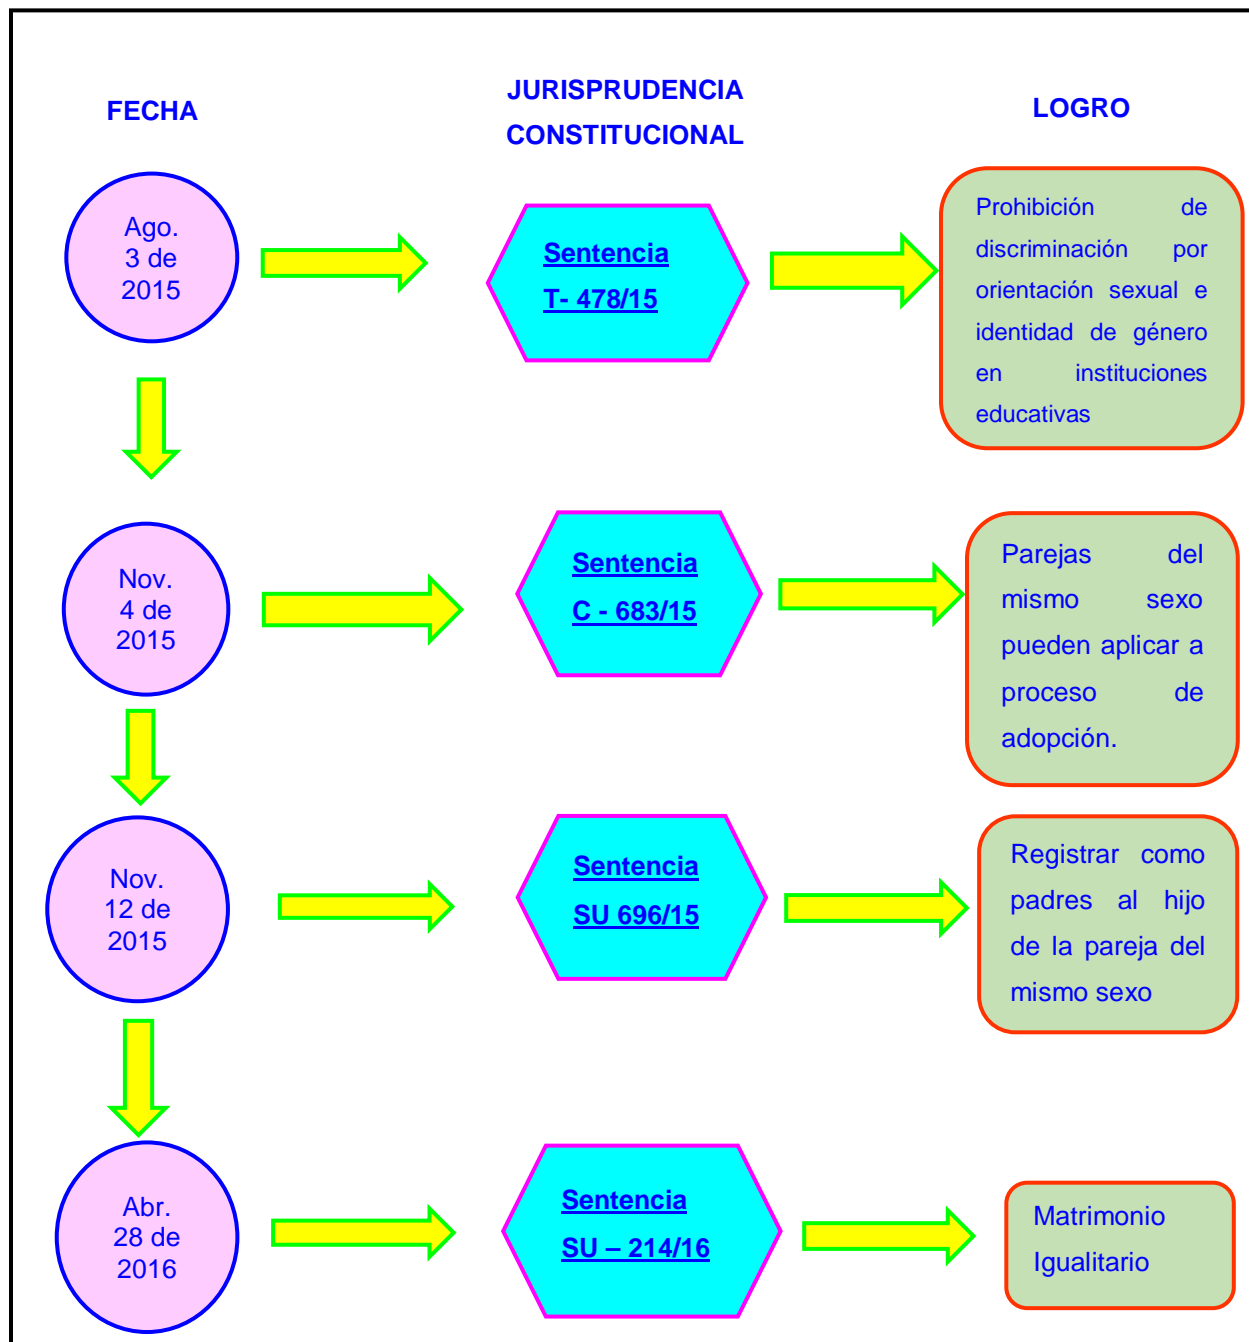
FECHA

JURISPRUDENCIA CONSTITUCIONAL

LOGRO

Ago. 3 de 2015

Sentencia T- 478/15

Prohibición de discriminación por orientación sexual e identidad de género en instituciones educativas

Nov. 4 de 2015

Sentencia C - 683/15

Parejas del mismo sexo pueden aplicar a proceso de adopción.

Nov. 12 de 2015

Sentencia SU 696/15

Registrar como padres al hijo de la pareja del mismo sexo

Abr. 28 de 2016

Sentencia SU – 214/16

Matrimonio Igualitario